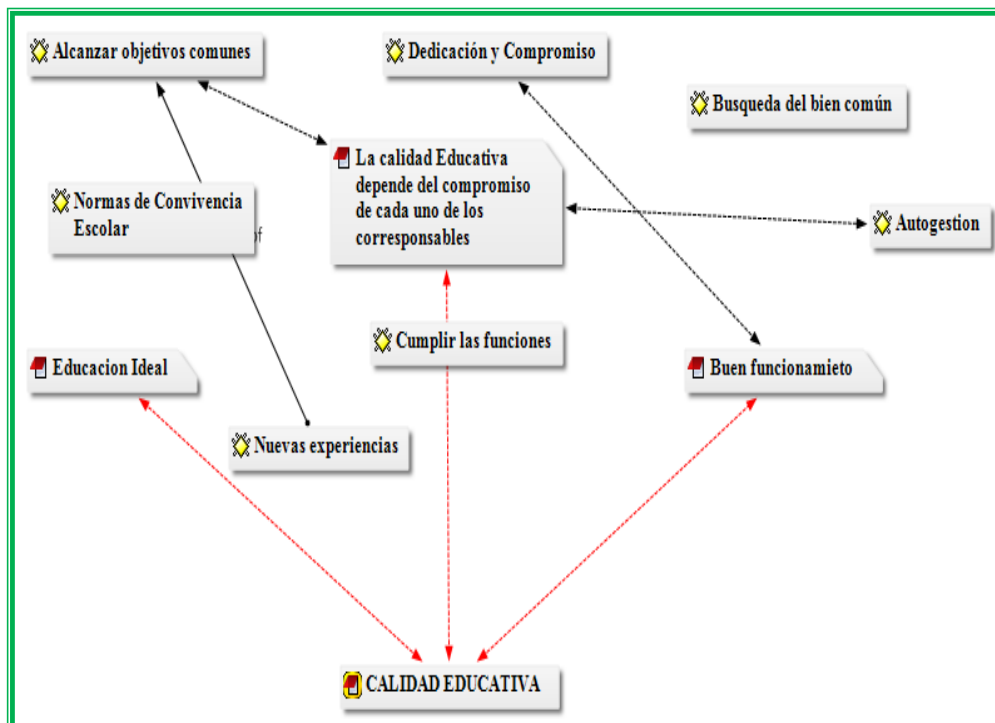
Alcanzar objetivos comunes

Dedicación y Compromiso

Busqueda del bien común

La calidad Educativa depende del compromiso de cada uno de los corresponsables

Normas de Convivencia Escolar

of

Autogestion

Cumplir las funciones

Educacion Ideal

Buen funcionamieto

Nuevas experiencias

CALIDAD EDUCATIVA